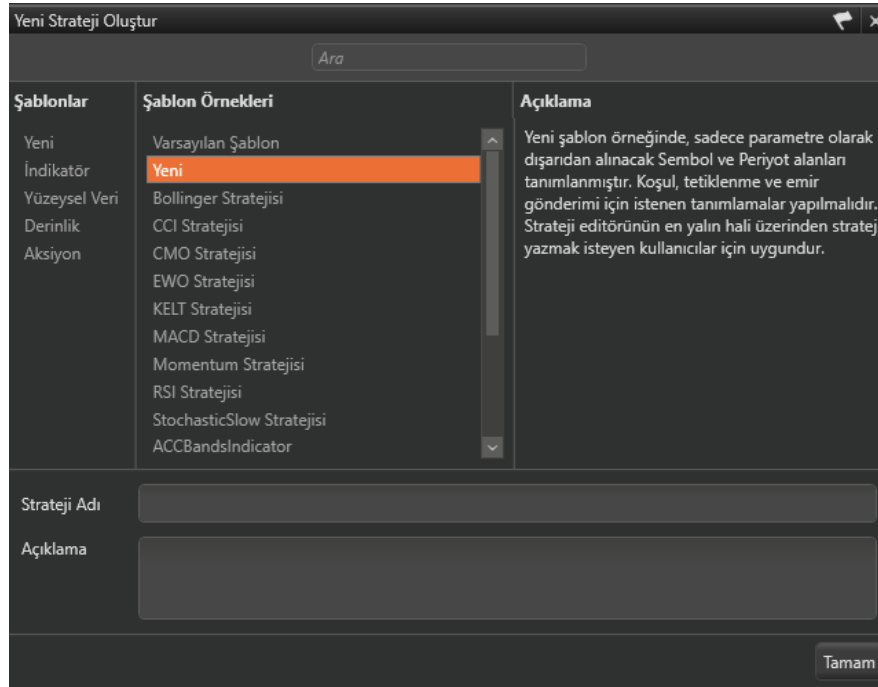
Yeni Strateji Oluştur

Ara

Şablonlar

Yeni
İndikatör
Yüzeysel Veri
Derinlik
Aksiyon

Şablon Örnekleri

Varsayılan Şablon
Yeni
Bollinger Stratejisi
CCI Stratejisi
CMO Stratejisi
EWO Stratejisi
KELT Stratejisi
MACD Stratejisi
Momentum Stratejisi
RSI Stratejisi
StochasticSlow Stratejisi
ACCBandsIndicator

Açıklama

Yeni şablon örneğinde, sadece parametre olarak dışarıdan alınacak Sembol ve Periyot alanları tanımlanmıştır. Koşul, tetiklenme ve emir gönderimi için istenen tanımlamalar yapılmalıdır. Strateji editörünün en yalın hali üzerinden strateji yazmak isteyen kullanıcılar için uygundur.

Strateji Adı

Açıklama

Tamam